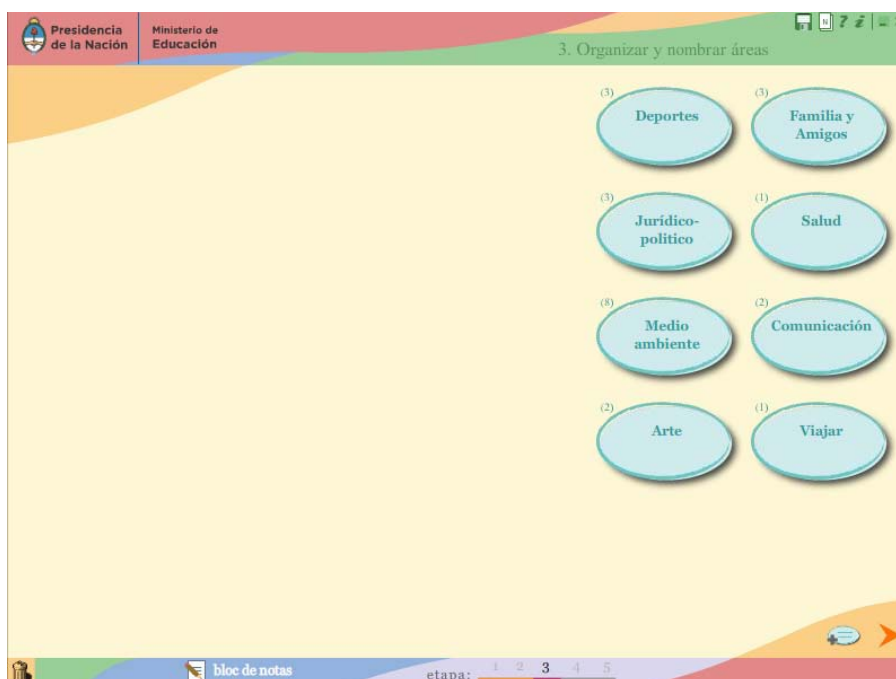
Presidencia de la Nación

Ministerio de Educación

? i

3. Organizar y nombrar áreas

(3) Deportes

(3) Familia y Amigos

(3) Jurídico-político

(1) Salud

(8) Medio ambiente

(2) Comunicación

(2) Arte

(1) Viajar

bloc de notas

etapa: 1 2 3 4 5